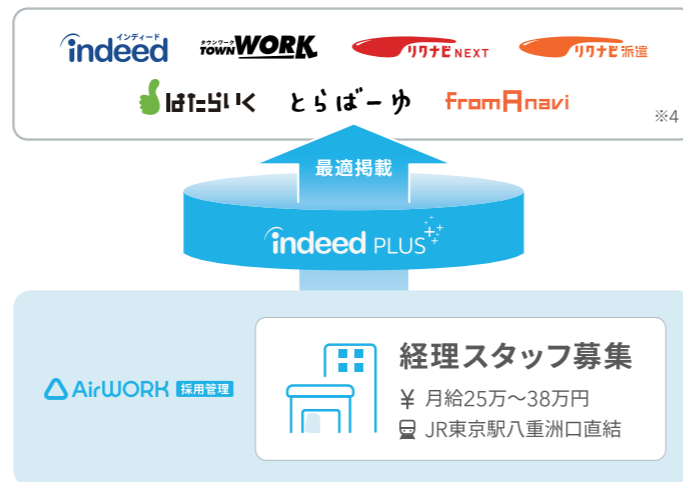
インディード
indeed

タウンワーク
TOWNWORK

リクナビNEXT

リクナビ派遣

はたらいく

とらばーゆ

fromAnavi

※4

最適掲載

indeed PLUS

AirWORK 採用管理

経理スタッフ募集

¥ 月給25万〜38万円

JR東京駅八重洲口直結